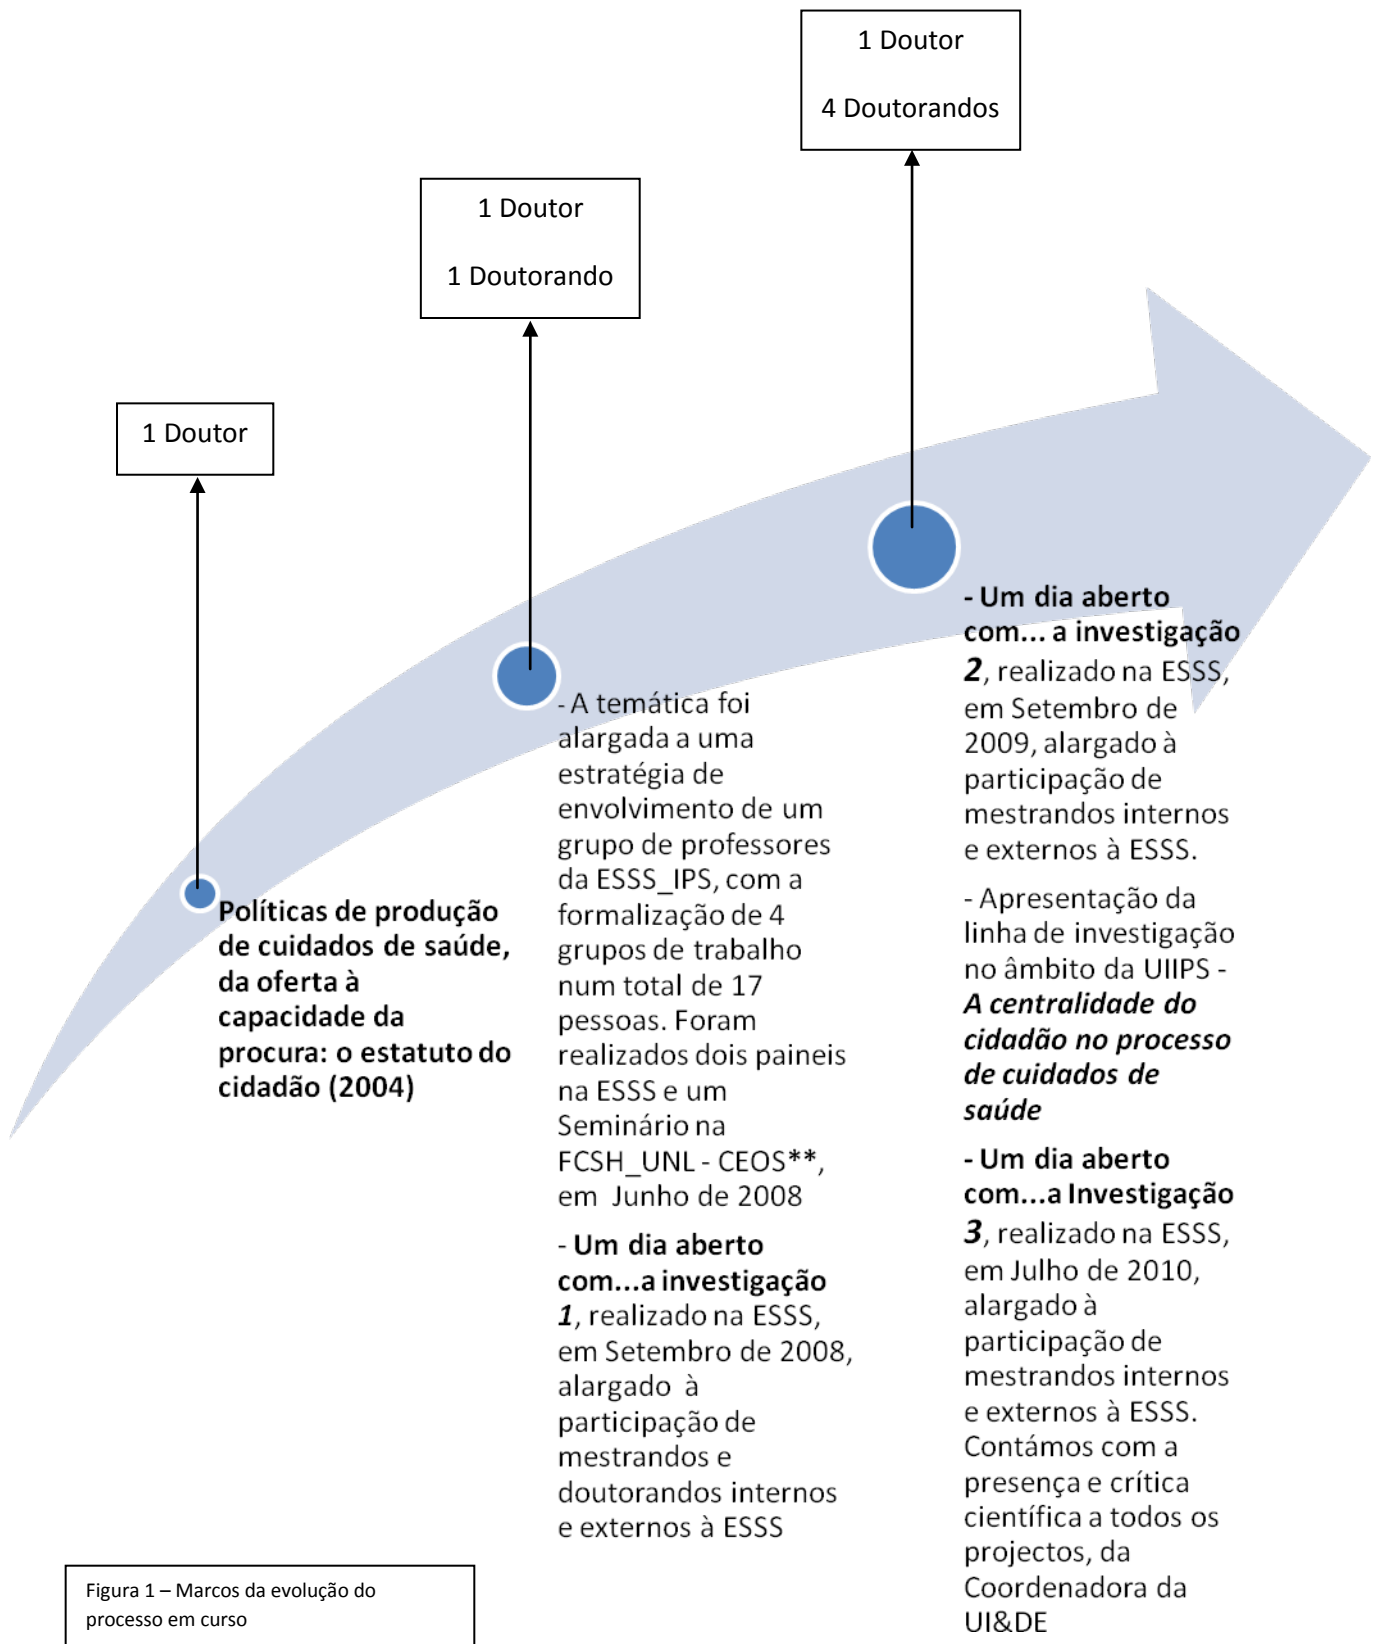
1 Doutor

4 Doutorandos

1 Doutor

1 Doutorando

1 Doutor

Políticas de produção de cuidados de saúde, da oferta à capacidade da procura: o estatuto do cidadão (2004)

- A temática foi alargada a uma estratégia de envolvimento de um grupo de professores da ESSS_IPS, com a formalização de 4 grupos de trabalho num total de 17 pessoas. Foram realizados dois paineis na ESSS e um Seminário na FCSH_UNL - CEOS**, em Junho de 2008

- Um dia aberto com...a investigação 1, realizado na ESSS, em Setembro de 2008, alargado à participação de mestrandos e doutorandos internos e externos à ESSS

- Um dia aberto com... a investigação 2, realizado na ESSS, em Setembro de 2009, alargado à participação de mestrandos internos e externos à ESSS.

- Apresentação da linha de investigação no âmbito da UIIPS - A centralidade do cidadão no processo de cuidados de saúde

- Um dia aberto com...a Investigação 3, realizado na ESSS, em Julho de 2010, alargado à participação de mestrandos internos e externos à ESSS. Contámos com a presença e crítica científica a todos os projectos, da Coordenadora da UI&DE

Figura 1 – Marcos da evolução do processo em curso